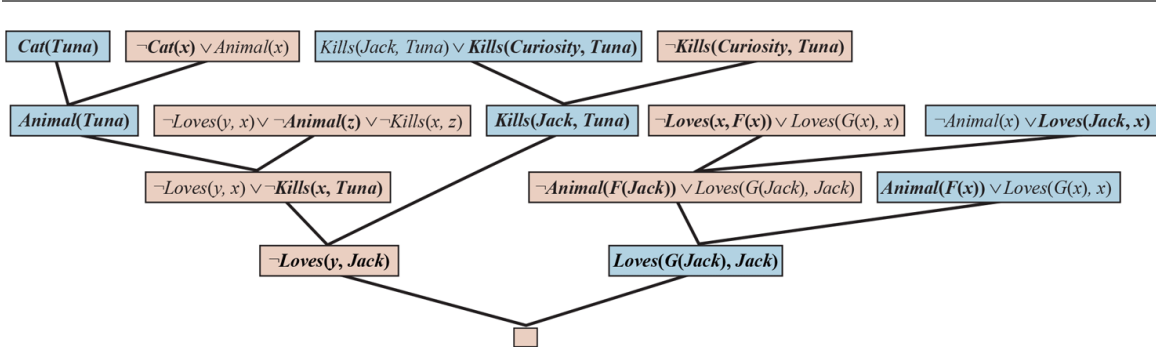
$Cat(Tuna)$

$\neg Cat(x) \vee Animal(x)$

$Kills(Jack, Tuna) \vee Kills(Curiosity, Tuna)$

$\neg Kills(Curiosity, Tuna)$

$Animal(Tuna)$

$\neg Loves(y, x) \vee \neg Animal(z) \vee \neg Kills(x, z)$

$Kills(Jack, Tuna)$

$\neg Loves(x, F(x)) \vee Loves(G(x), x)$

$\neg Animal(x) \vee Loves(Jack, x)$

$\neg Loves(y, x) \vee \neg Kills(x, Tuna)$

$\neg Animal(F(Jack)) \vee Loves(G(Jack), Jack)$

$Animal(F(x)) \vee Loves(G(x), x)$

$\neg Loves(y, Jack)$

$Loves(G(Jack), Jack)$